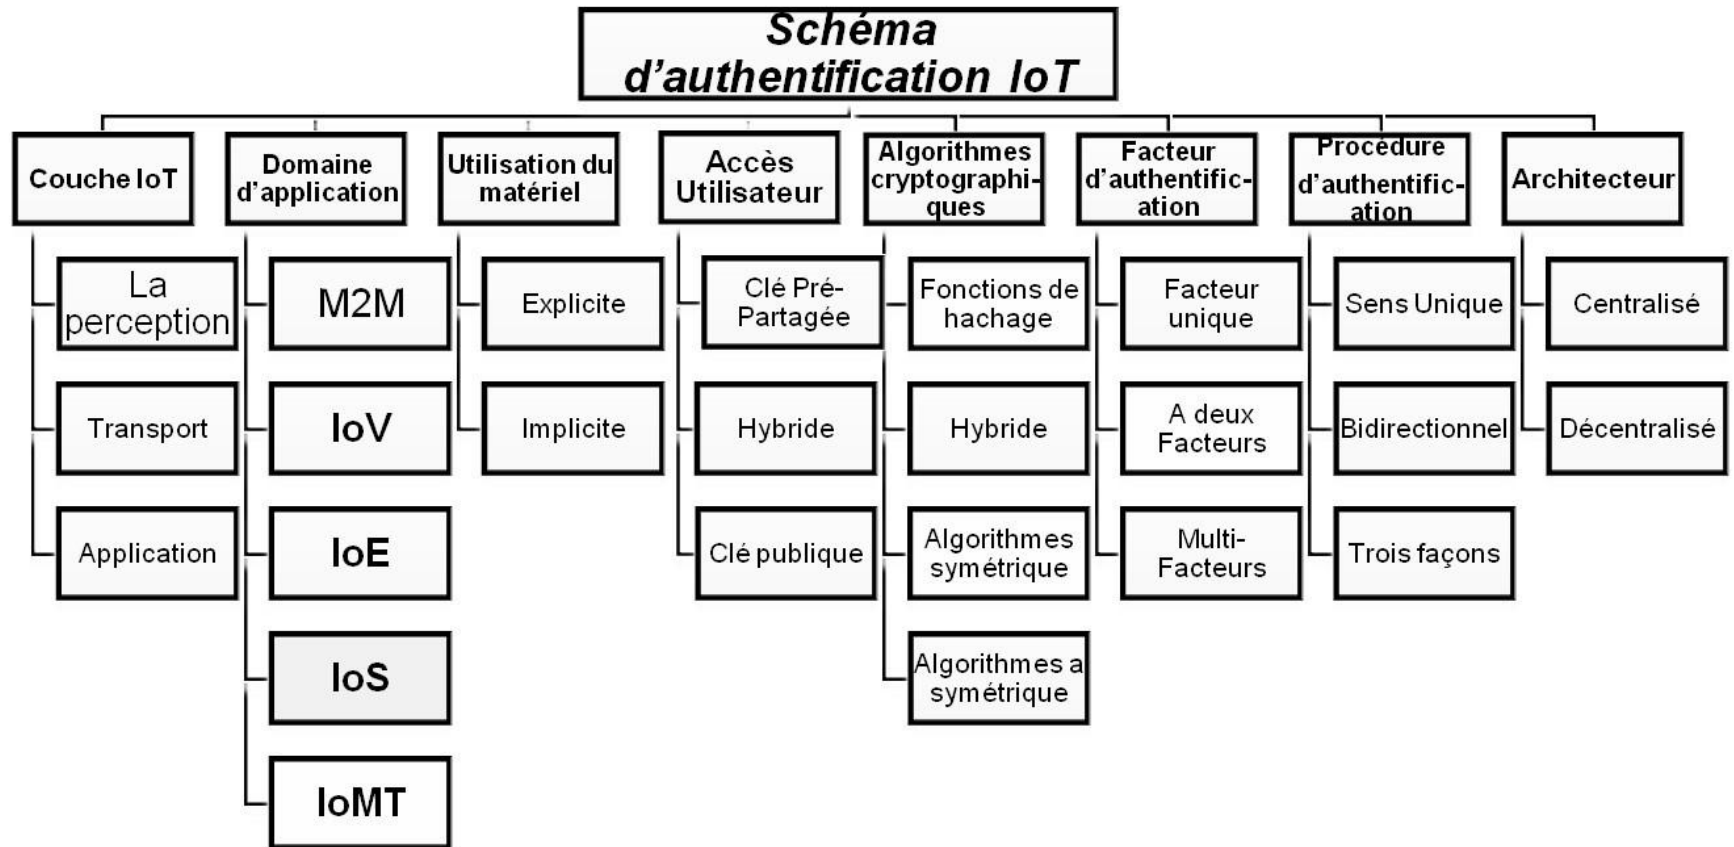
Schéma d'authentification IoT

Couche IoT
La perception
Transport
Application

Domaine d'application
M2M
IoV
IoE
IoS
IoMT

Utilisation du matériel
Explicite
Implicite

Accès Utilisateur
Clé Pré-Partagée
Hybride
Clé publique

Algorithmes cryptographiques
Fonctions de hachage
Hybride
Algorithmes symétrique
Algorithmes a symétrique

Facteur d'authentification
Facteur unique
A deux Facteurs
Multi-Facteurs

Procédure d'authentification
Sens Unique
Bidirectionnel
Trois façons

Architecteur
Centralisé
Décentralisé